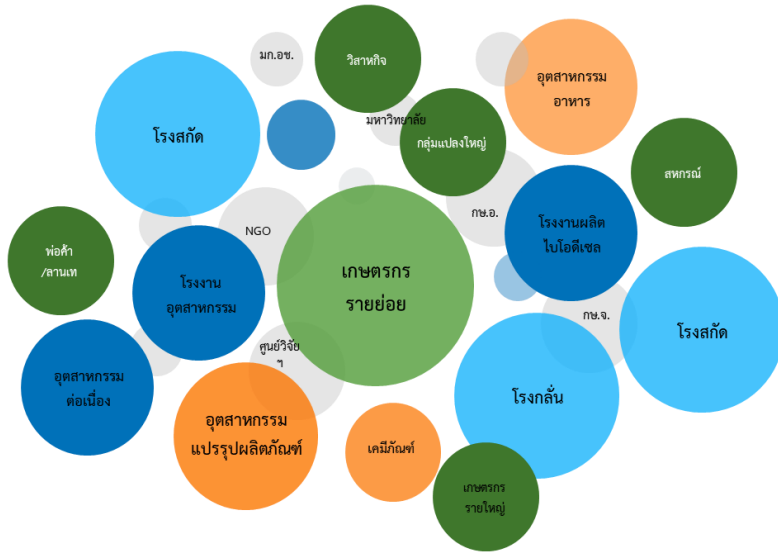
มก.อช.

วิสาหกิจ

อุตสาหกรรม อาหาร

โรงสกัด

มหาวิทยาลัย

กลุ่มแปลงใหญ่

สหกรณ์

NGO

กษ.อ.

โรงงานผลิต ไบโอดีเซล

พ่อค้า /ลานเท

เกษตรกร รายย่อย

โรงงาน อุตสาหกรรม

กษ.จ.

โรงสกัด

ศูนย์วิจัย ฯ

อุตสาหกรรม ต่อเนื่อง

โรงกลั่น

อุตสาหกรรม แปรรูปผลิตภัณฑ์

เคมีภัณฑ์

เกษตรกร รายใหญ่